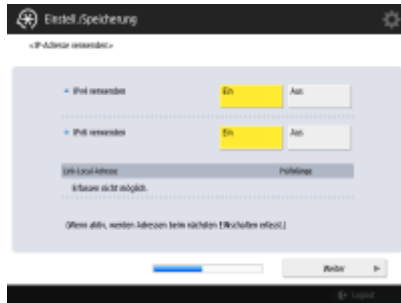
Einstell./Speicherung

<IP-Adresse verwenden>

IPv4 verwenden
Ein
Aus

IPv6 verwenden
Ein
Aus

Link-Local-Adresse
Präfixlänge
Erfassen nicht möglich.

(Wenn aktiv, werden Adressen beim nächsten Einschalten erfasst.)

Weiter

Logout